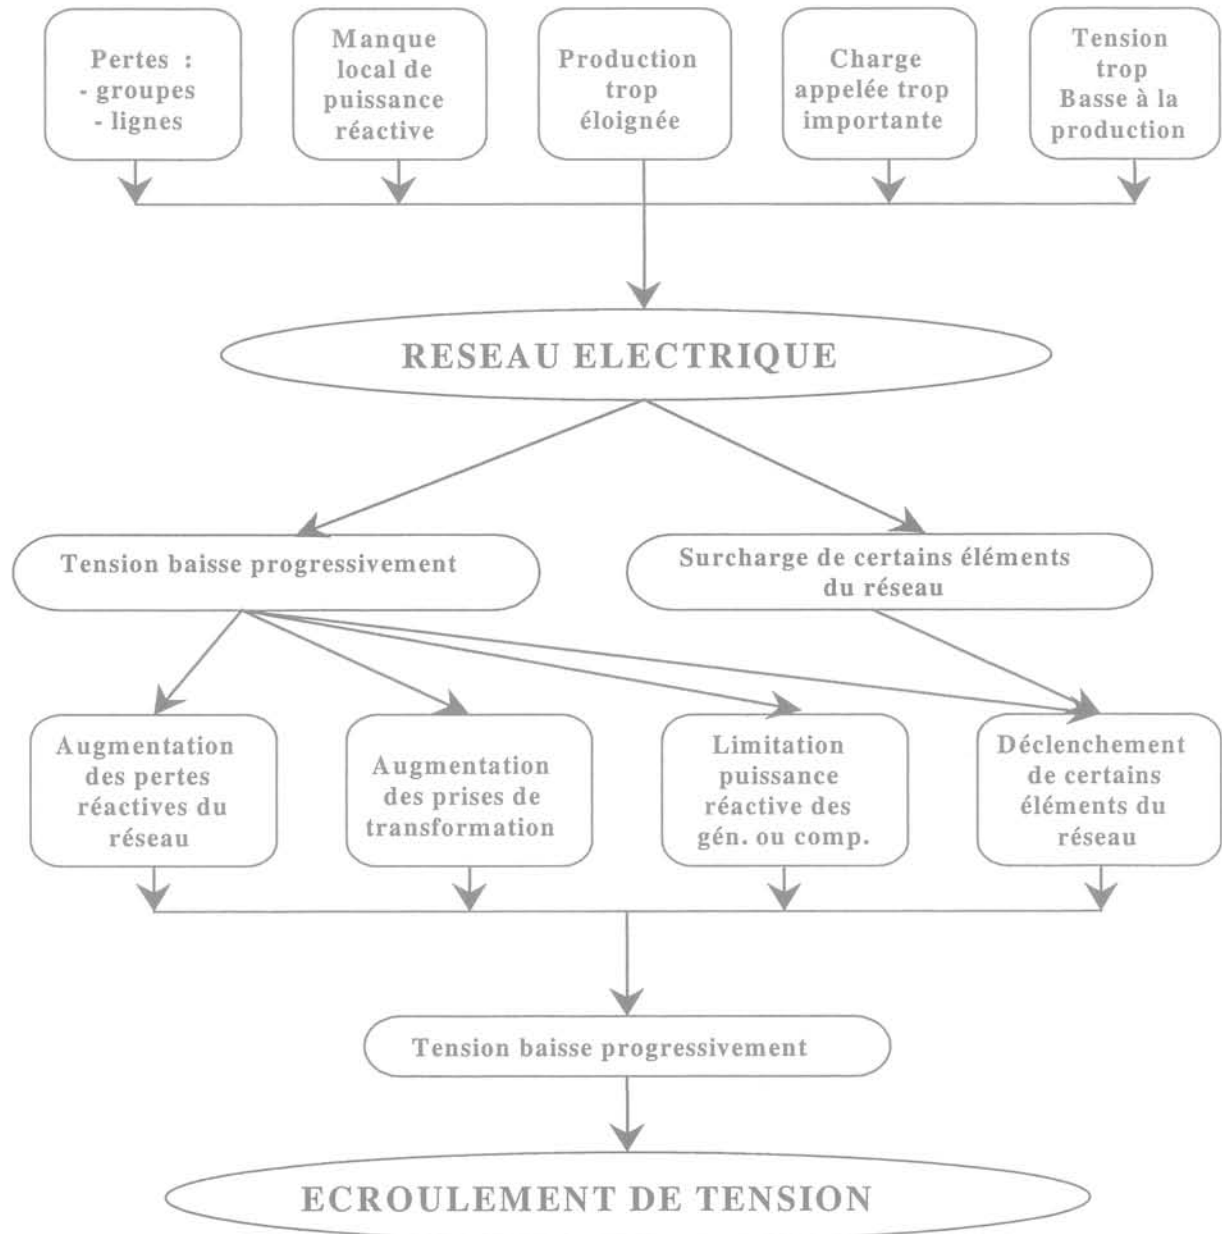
Pertes :
- groupes
- lignes

Manque local de puissance réactive

Production trop éloignée

Charge appelée trop importante

Tension trop Basse à la production

RESEAU ELECTRIQUE

Tension baisse progressivement

Surcharge de certains éléments du réseau

Augmentation des pertes réactives du réseau

Augmentation des prises de transformation

Limitation puissance réactive des gén. ou comp.

Déclenchement de certains éléments du réseau

Tension baisse progressivement

ECROULEMENT DE TENSION